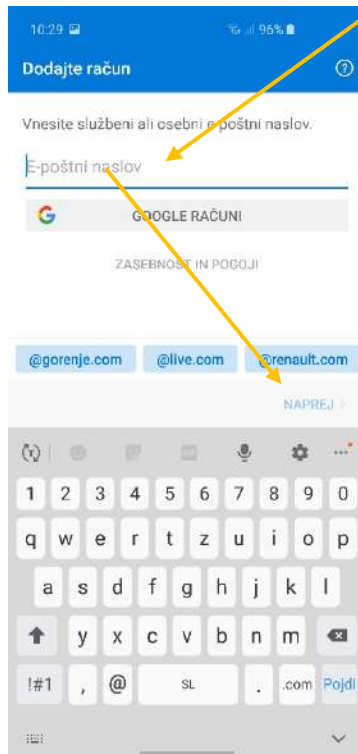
10:29
96%
Dodajte račun
?
Vnesite službeni ali osebni e-poštni naslov.
E-poštni naslov
GOOGLE RAČUNI
ZASEBNOST IN POGOJI
@gorenje.com
@live.com
@renault.com
NAPREJ >
1 2 3 4 5 6 7 8 9 0
q w e r t z u i o p
a s d f g h j k l
y x c v b n m
!#1 , @ SL . .com Pojdi